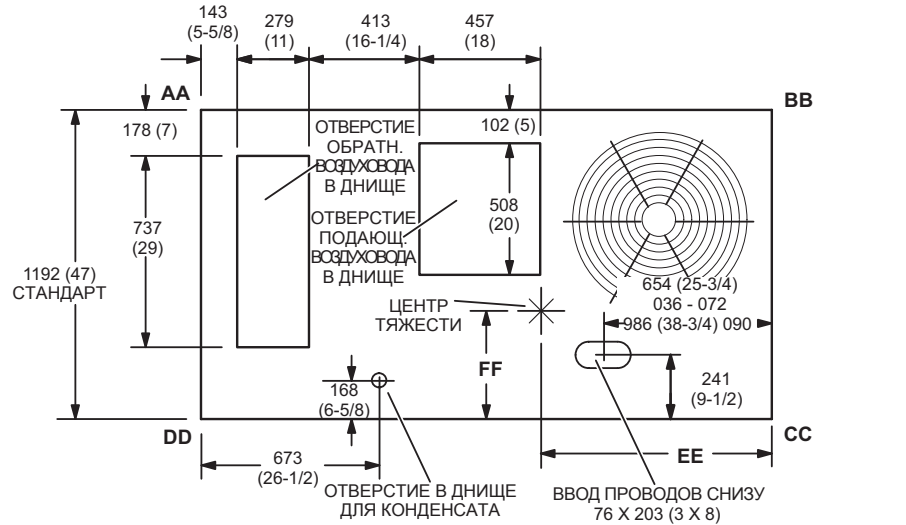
143 (5-5/8)

279 (11)

413 (16-1/4)

457 (18)

AA

BB

178 (7)

102 (5)

ОТВЕРСТИЕ ОБРАТН. ВОЗДУХОВОДА В ДНИЩЕ

508 (20)

737 (29)

ОТВЕРСТИЕ ПОДАЮЩ. ВОЗДУХОВОДА В ДНИЩЕ

1192 (47) СТАНДАРТ

654 (25-3/4) 036 - 072

ЦЕНТР ТЯЖЕСТИ

986 (38-3/4) 090

FF

168 (6-5/8)

241 (9-1/2)

DD

CC

673 (26-1/2)

EE

ОТВЕРСТИЕ В ДНИЩЕ ДЛЯ КОНДЕНСАТА

ВВОД ПРОВОДОВ СНИЗУ 76 X 203 (3 X 8)